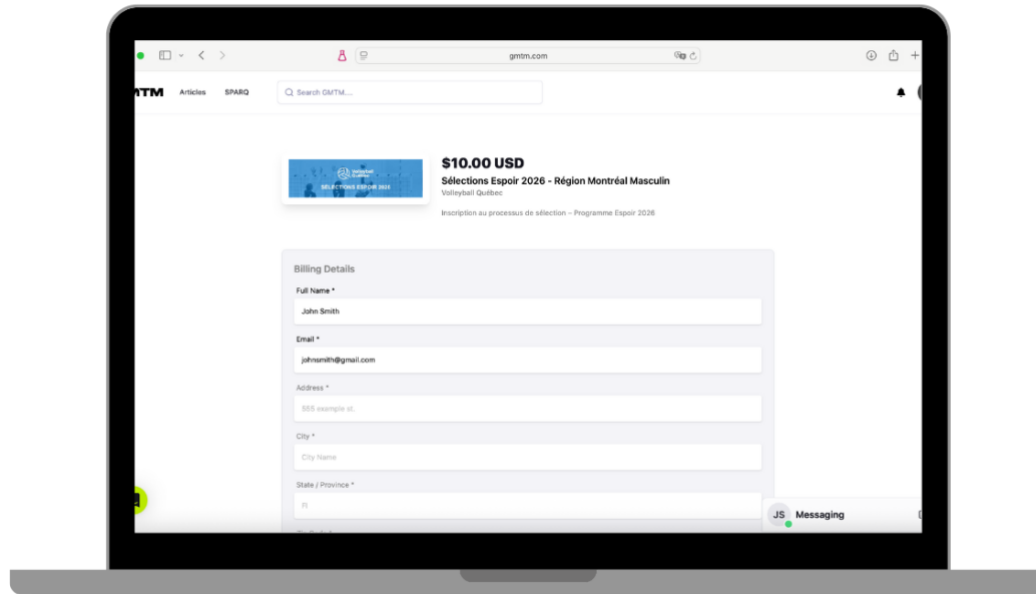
gmtm.com

GMTM Articles SPARQ

Search GMTM...

Volleyball Québec
SÉLECTIONS ESPOIR 2026

$10.00 USD
Sélections Espoir 2026 - Région Montréal Masculin
Volleyball Québec

Inscription au processus de sélection – Programme Espoir 2026

Billing Details

Full Name *
John Smith

Email *
johnsmith@gmail.com

Address *
555 example st.

City *
City Name

State / Province *
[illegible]

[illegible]

JS Messaging